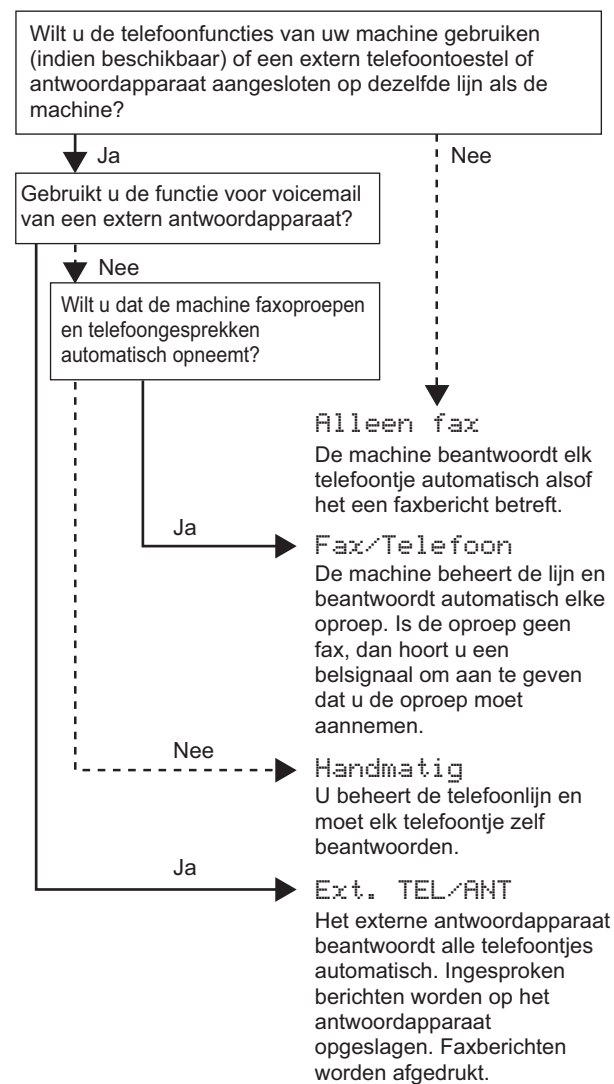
Wilt u de telefoonfuncties van uw machine gebruiken (indien beschikbaar) of een extern telefoontoestel of antwoordapparaat aangesloten op dezelfde lijn als de machine?

Ja

Nee

Gebruikt u de functie voor voicemail van een extern antwoordapparaat?

Nee

Wilt u dat de machine faxoproepen en telefoongesprekken automatisch opneemt?

Alleen fax
De machine beantwoordt elk telefoontje automatisch alsof het een faxbericht betreft.

Ja

Fax/Telefoon
De machine beheert de lijn en beantwoordt automatisch elke oproep. Is de oproep geen fax, dan hoort u een belsignaal om aan te geven dat u de oproep moet aannemen.

Nee

Handmatig
U beheert de telefoonlijn en moet elk telefoontje zelf beantwoorden.

Ja

Ext. TEL/ANT
Het externe antwoordapparaat beantwoordt alle telefoontjes automatisch. Ingesproken berichten worden op het antwoordapparaat opgeslagen. Faxberichten worden afgedrukt.